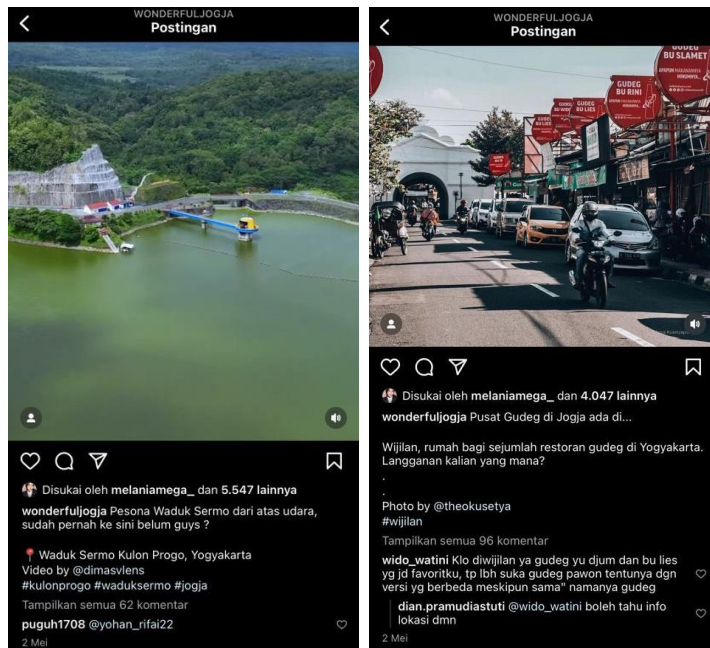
WONDERFULJOGJA
Postingan

Disukai oleh melaniamega_ dan 5.547 lainnya

wonderfuljogja Pesona Waduk Sermo dari atas udara, sudah pernah ke sini belum guys ?

📍 Waduk Sermo Kulon Progo, Yogyakarta
Video by @dimasvlens
#kulonprogo #waduksermo #jogja

Tampilkan semua 62 komentar

puguh1708 @yohan_rifai22

2 Mei

WONDERFULJOGJA
Postingan

GUDEG BU SLAMET

GUDEG BU RINI

GUDEG BU LIES

Disukai oleh melaniamega_ dan 4.047 lainnya

wonderfuljogja Pusat Gudeg di Jogja ada di...

Wijilan, rumah bagi sejumlah restoran gudeg di Yogyakarta. Langganan kalian yang mana?
.
.
Photo by @theokusetya
#wijilan

Tampilkan semua 96 komentar

wido_watini Klo diwijilan ya gudeg yu djum dan bu lies yg jd favoritku, tp lbh suka gudeg pawon tentunya dgn versi yg berbeda meskipun sama" namanya gudeg

dian.pramudiastuti @wido_watini boleh tahu info lokasi dmn

2 Mei